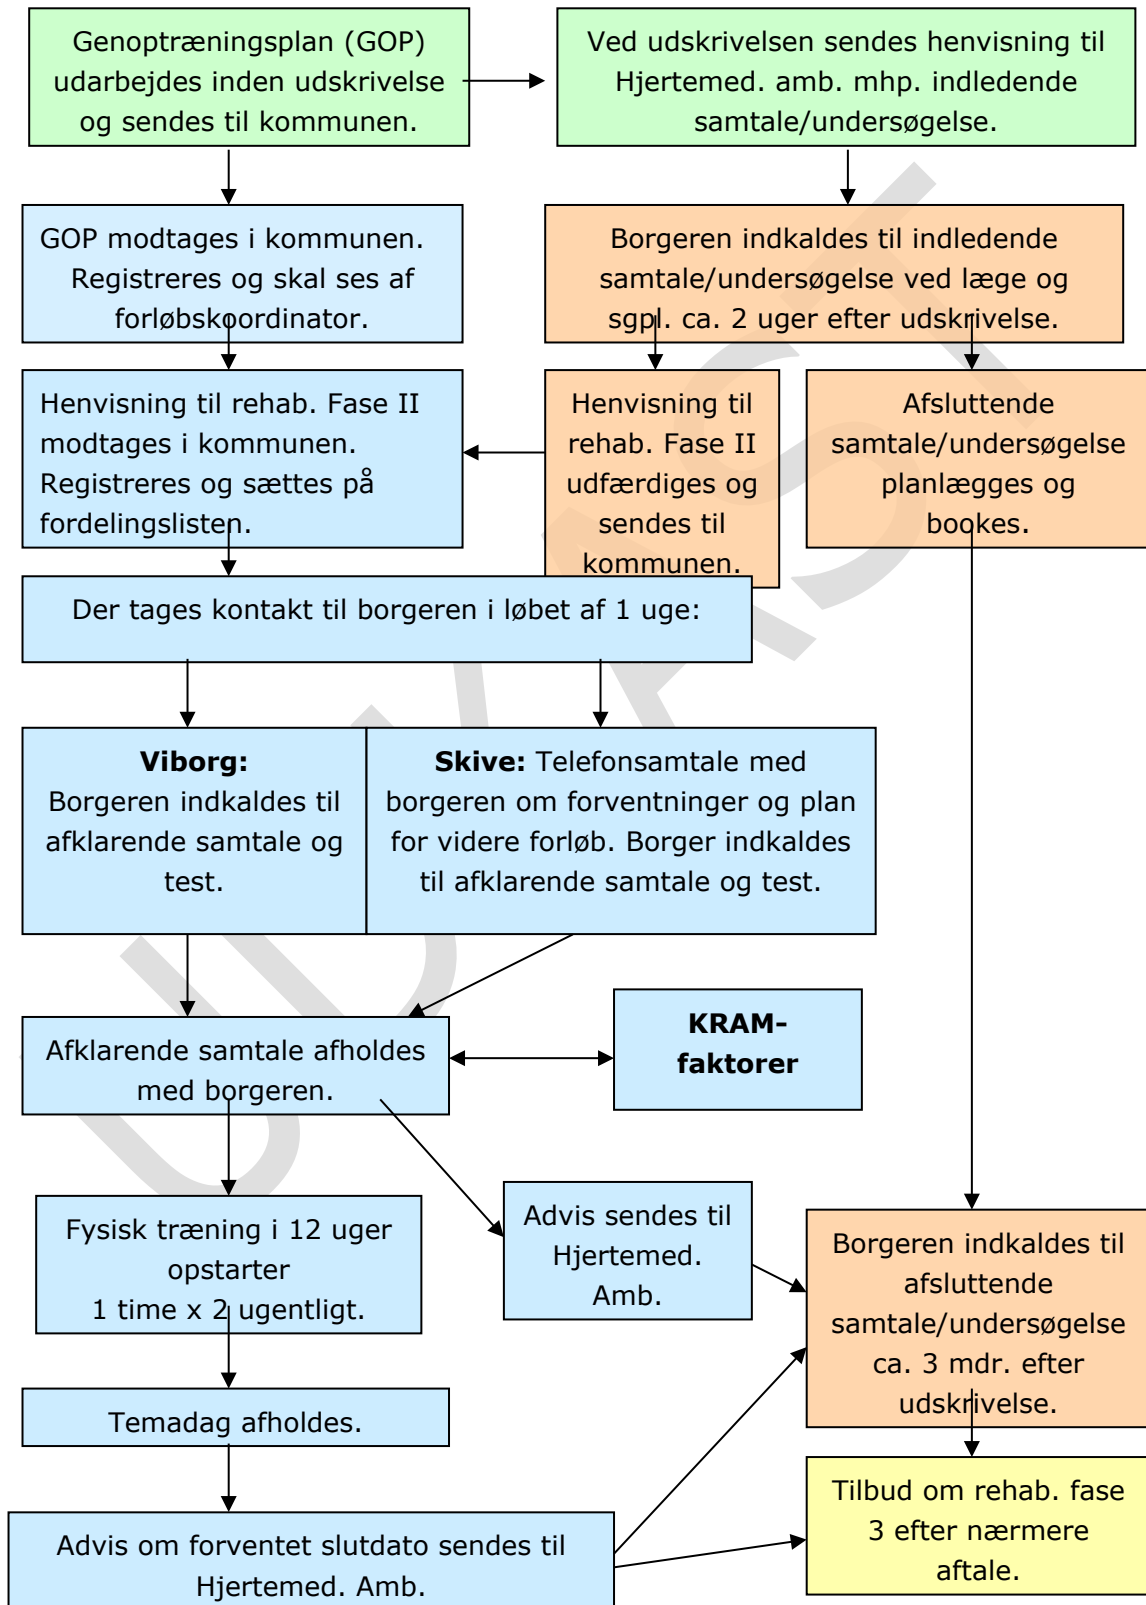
Genoptræningsplan (GOP) udarbejdes inden udskrivelse og sendes til kommunen.

Ved udskrivelsen sendes henvisning til Hjertemed. amb. mhp. indledende samtale/undersøgelse.

GOP modtages i kommunen. Registreres og skal ses af forløbskoordinator.

Borgeren indkaldes til indledende samtale/undersøgelse ved læge og sgpl. ca. 2 uger efter udskrivelse.

Henvisning til rehab. Fase II modtages i kommunen. Registreres og sættes på fordelingslisten.

Henvisning til rehab. Fase II udfærdiges og sendes til kommunen.

Afsluttende samtale/undersøgelse planlægges og bookes.

Der tages kontakt til borgeren i løbet af 1 uge:

**Viborg:** Borgeren indkaldes til afklarende samtale og test.

**Skive:** Telefonsamtale med borgeren om forventninger og plan for videre forløb. Borger indkaldes til afklarende samtale og test.

Afklarende samtale afholdes med borgeren.

**KRAM-faktorer**

Fysisk træning i 12 uger opstarter 1 time x 2 ugentligt.

Advis sendes til Hjertemed. Amb.

Borgeren indkaldes til afsluttende samtale/undersøgelse ca. 3 mdr. efter udskrivelse.

Temadag afholdes.

Tilbud om rehab. fase 3 efter nærmere aftale.

Advis om forventet slutdato sendes til Hjertemed. Amb.